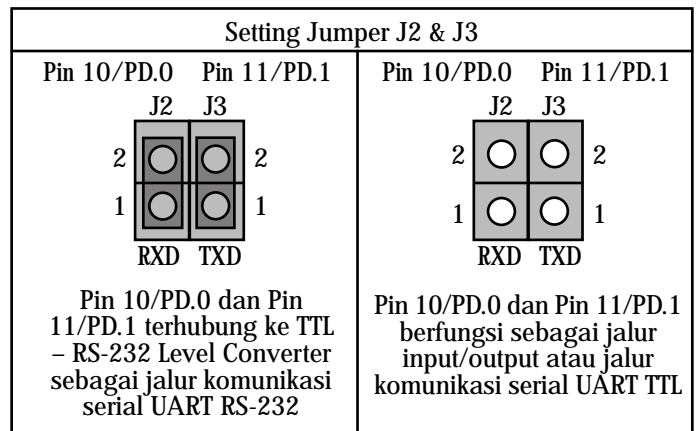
Setting Jumper J2 & J3

| Pin 10/PD.0 Pin 11/PD.1 | Pin 10/PD.0 Pin 11/PD.1 |
|---|---|
| J2 J3 | J2 J3 |
| 2 2 | 2 2 |
| 1 1 | 1 1 |
| RXD TXD | RXD TXD |
| Pin 10/PD.0 dan Pin 11/PD.1 terhubung ke TTL – RS-232 Level Converter sebagai jalur komunikasi serial UART RS-232 | Pin 10/PD.0 dan Pin 11/PD.1 berfungsi sebagai jalur input/output atau jalur komunikasi serial UART TTL |